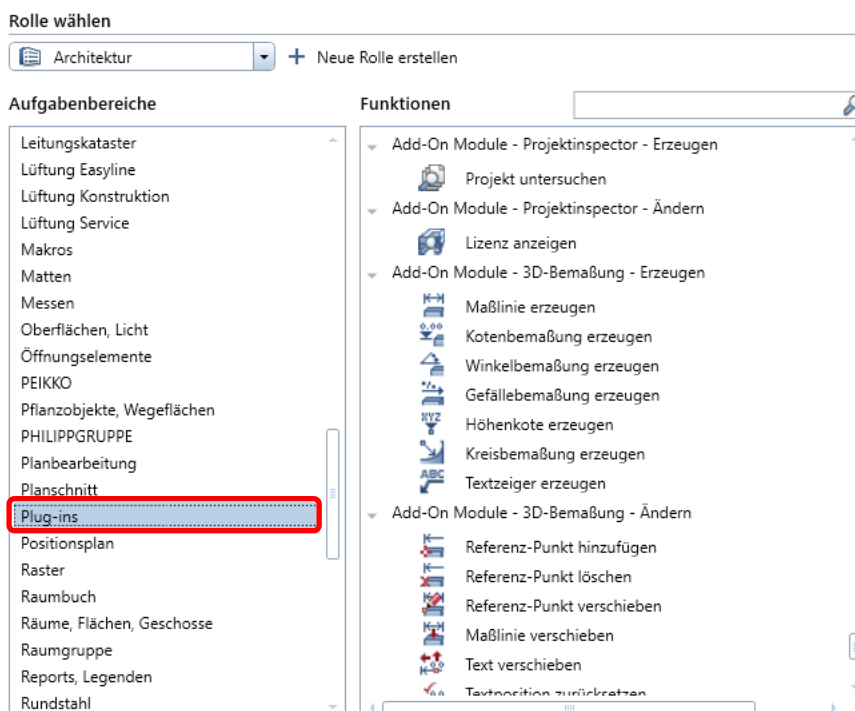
Rolle wählen

Architektur

Neue Rolle erstellen

Aufgabenbereiche

Leitungskataster
Lüftung Easyline
Lüftung Konstruktion
Lüftung Service
Makros
Matten
Messen
Oberflächen, Licht
Öffnungselemente
PEIKKO
Pflanzobjekte, Wegeflächen
PHILIPPGRUPPE
Planbearbeitung
Planschnitt
Plug-ins
Positionsplan
Raster
Raumbuch
Räume, Flächen, Geschosse
Raumgruppe
Reports, Legenden
Rundstahl

Funktionen

Add-On Module - Projektinspector - Erzeugen
Projekt untersuchen
Add-On Module - Projektinspector - Ändern
Lizenz anzeigen
Add-On Module - 3D-Bemaßung - Erzeugen
Maßlinie erzeugen
Kotenbemaßung erzeugen
Winkelbemaßung erzeugen
Gefällebemaßung erzeugen
Höhenkote erzeugen
Kreisbemaßung erzeugen
Textzeiger erzeugen
Add-On Module - 3D-Bemaßung - Ändern
Referenz-Punkt hinzufügen
Referenz-Punkt löschen
Referenz-Punkt verschieben
Maßlinie verschieben
Text verschieben
Textposition zurücksetzen